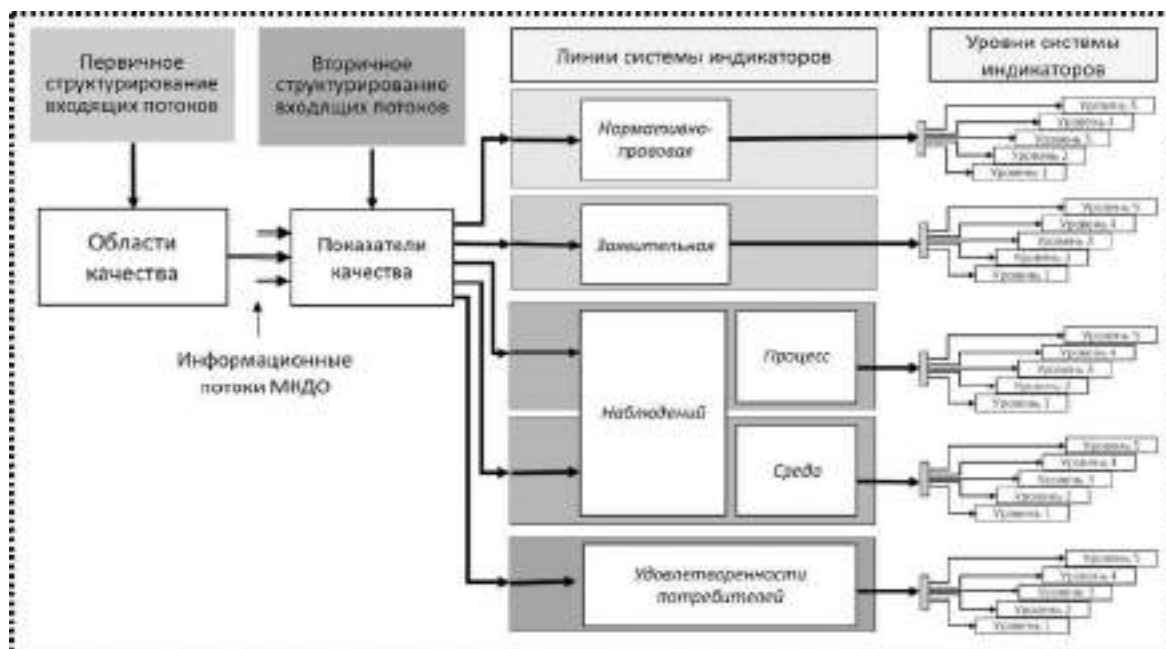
Первичное структурирование входящих потоков

Вторичное структурирование входящих потоков

Линии системы индикаторов

Уровни системы индикаторов

Области качества

Показатели качества

Информационные потоки МКДО

Нормативно-правовая

Замерительная

Наблюдений

Процесс

Среда

Удовлетворенности потребителей

Уровень 5
Уровень 4
Уровень 3
Уровень 2
Уровень 1

Уровень 5
Уровень 4
Уровень 3
Уровень 2
Уровень 1

Уровень 5
Уровень 4
Уровень 3
Уровень 2
Уровень 1

Уровень 5
Уровень 4
Уровень 3
Уровень 2
Уровень 1

Уровень 5
Уровень 4
Уровень 3
Уровень 2
Уровень 1